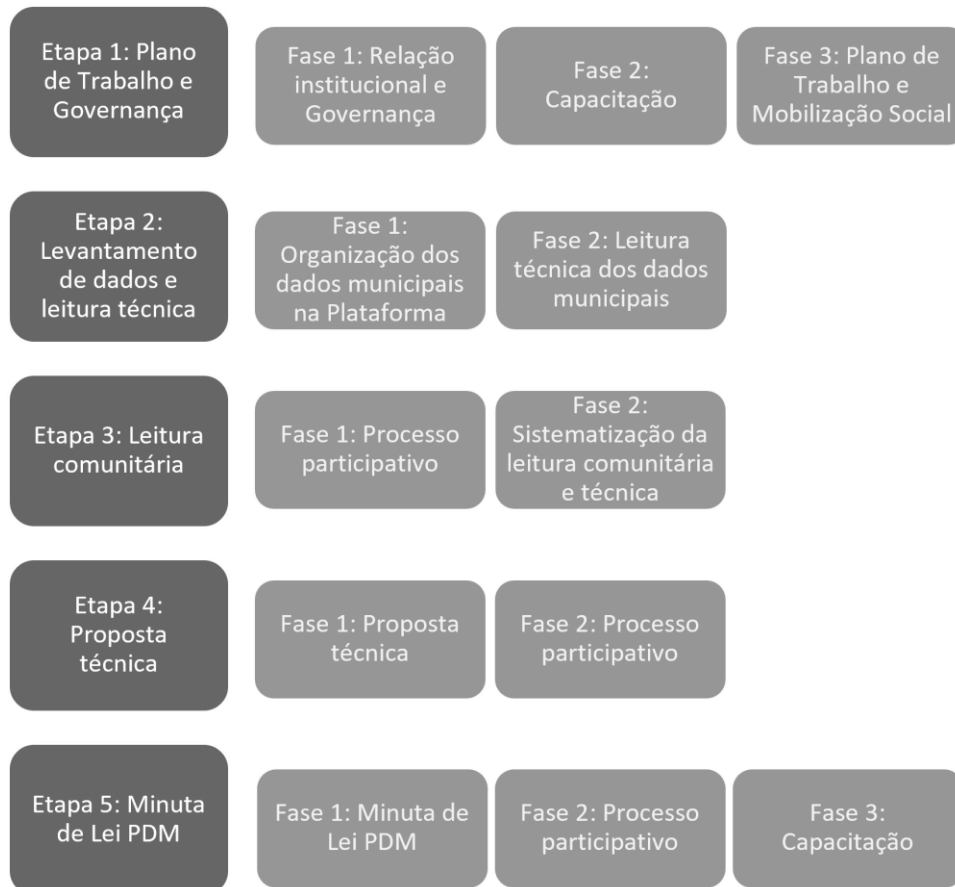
Etapa 1: Plano de Trabalho e Governança

Fase 1: Relação institucional e Governança

Fase 2: Capacitação

Fase 3: Plano de Trabalho e Mobilização Social

Etapa 2: Levantamento de dados e leitura técnica

Fase 1: Organização dos dados municipais na Plataforma

Fase 2: Leitura técnica dos dados municipais

Etapa 3: Leitura comunitária

Fase 1: Processo participativo

Fase 2: Sistematização da leitura comunitária e técnica

Etapa 4: Proposta técnica

Fase 1: Proposta técnica

Fase 2: Processo participativo

Etapa 5: Minuta de Lei PDM

Fase 1: Minuta de Lei PDM

Fase 2: Processo participativo

Fase 3: Capacitação